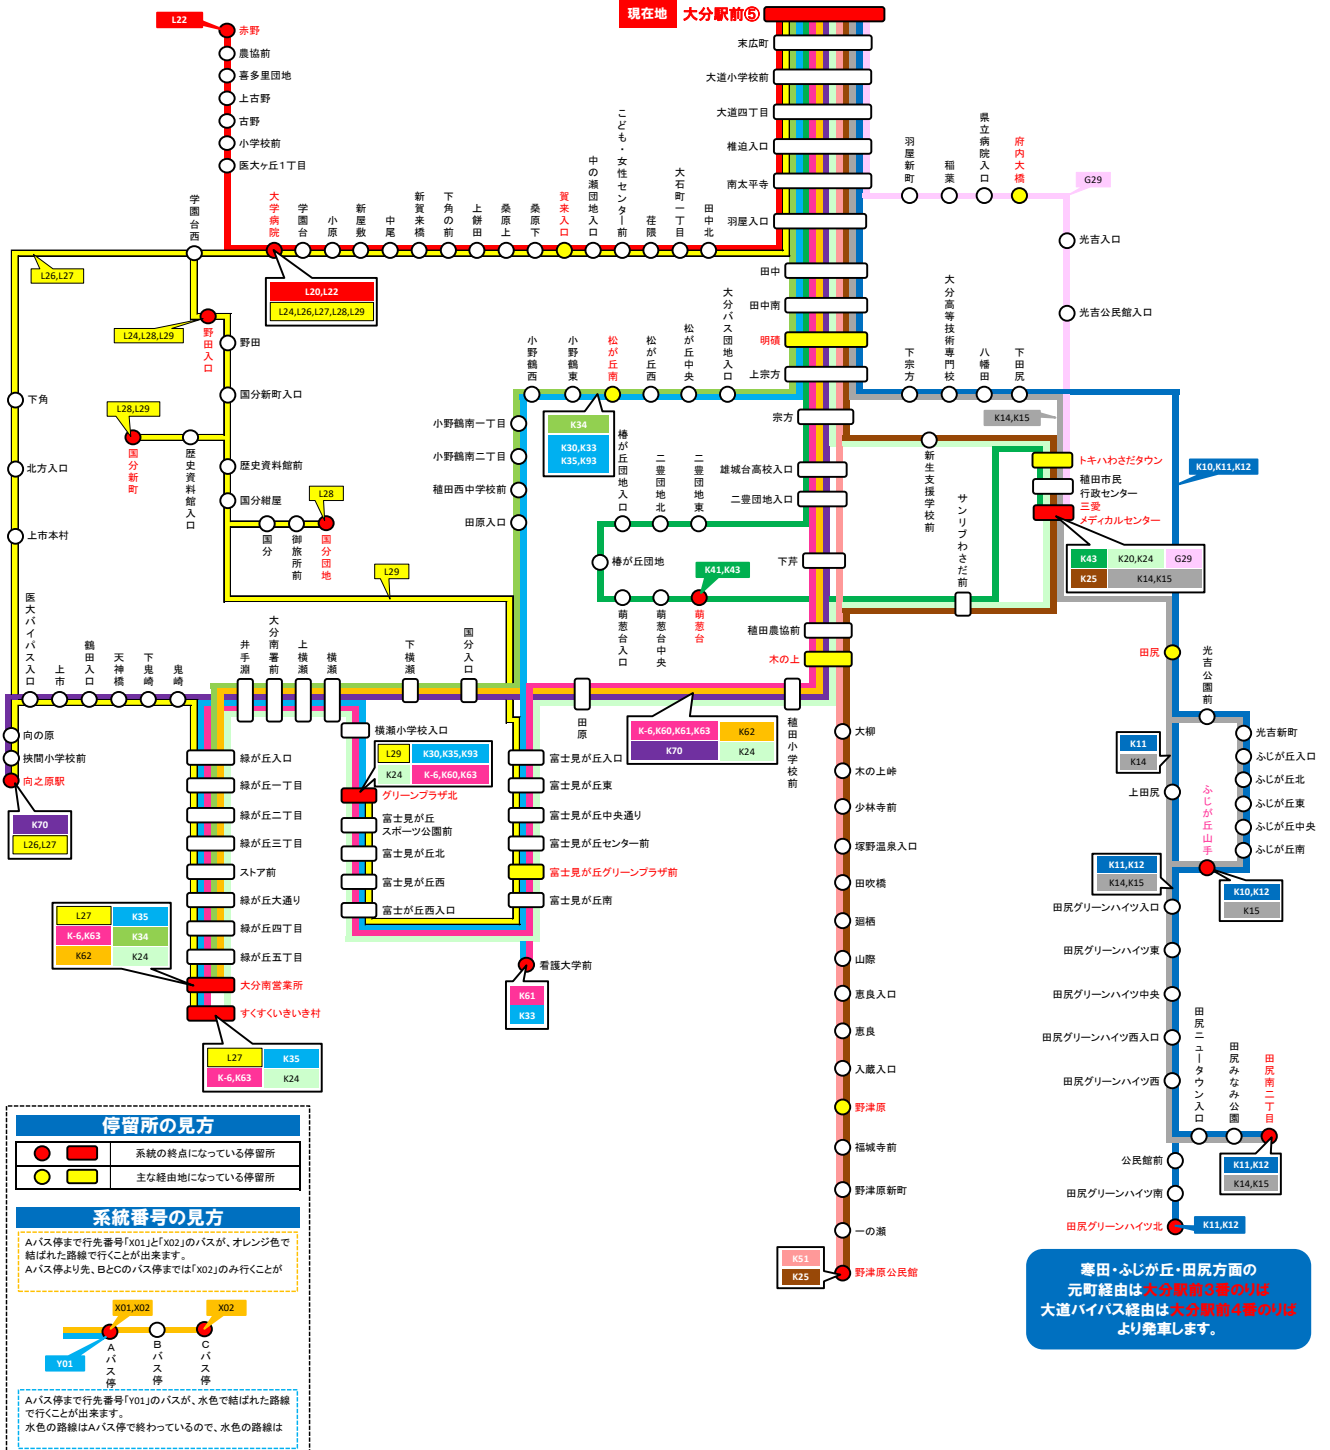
現在地 大分駅前⑤

L22
赤野
農協前
喜多里団地
上古野
古野
小学校前
医大ヶ丘１丁目

末広町
大道小学校前
大道四丁目
椎迫入口
南太平寺
羽屋入口

学園台西
大学病院
学園台
小原
新屋敷
中尾
新賀来橋
下角の前
上餅田
桑原上
桑原下
賀来入口
中の瀬団地入口
こども・女性センター前
荏隈
大石町一丁目
田中北

羽屋新町
稲葉
県立病院入口
府内大橋
G29
光吉入口
光吉公民館入口

L26,L27
L20,L22
L24,L26,L27,L28,L29
L24,L28,L29
野田入口
野田
下角
国分新町入口
L28,L29
国分新町
歴史資料館入口
歴史資料館前
国分紺屋
L28
国分
御旅所前
国分団地
北方入口
上若本村
L29

田中
田中南
明磧
上宗方
大分バス団地入口
小野鶴西
小野鶴東
松が丘南
松が丘西
松が丘中央
下宗方
大分高等技術専門校
八幡田
下田尻
K14,K15
K34
K30,K33
K35,K93
小野鶴南一丁目
小野鶴南二丁目
稙田西中学校前
田原入口
宗方
椿が丘団地入口
二豊団地北
二豊団地東
雄城台高校入口
二豊団地入口
新生支援学校前
サンリブわさだ前
トキハわさだタウン
稙田市民行政センター
三愛メディカルセンター
K10,K11,K12
K43
K20,K24
G29
K25
K14,K15
椿が丘団地
下芹
K41,K43
萌葱台入口
萌葱台中央
萌葱台
稙田農協前
木の上

医大バイパス入口
上市
鶴田入口
天神橋
下鬼崎
鬼崎
井手瀬
大分南署前
上横瀬
横瀬
下横瀬
国分入口
田原
稙田小学校前
向の原
挾間小学校前
向之原駅
K70
L26,L27
緑が丘入口
緑が丘一丁目
緑が丘二丁目
緑が丘三丁目
ストア前
緑が丘大通り
緑が丘四丁目
緑が丘五丁目
大分南営業所
すくすくいきいき村
L27
K35
K-6,K63
K34
K62
K24
L27
K35
K-6,K63
K24
横瀬小学校入口
L29
K30,K35,K93
K24
K-6,K60,K63
グリーンプラザ北
富士見が丘スポーツ公園前
富士見が丘北
富士見が丘西
富士見が丘西入口
富士見が丘入口
富士見が丘東
富士見が丘中央通り
富士見が丘センター前
富士見が丘グリーンプラザ前
富士見が丘南
看護大学前
K61
K33
K-6,K60,K61,K63
K62
K70
K24

大柳
木の上峠
少林寺前
塚野温泉入口
田吹橋
廻栖
山際
恵良入口
恵良
入蔵入口
野津原
福城寺前
野津原新町
一の瀬
K51
K25
野津原公民館

田尻
光吉公園前
光吉新町
ふじが丘入口
ふじが丘北
ふじが丘東
ふじが丘中央
ふじが丘南
ふじが丘山手
K11
K14
上田尻
K11,K12
K14,K15
K10,K12
K15
田尻グリーンハイツ入口
田尻グリーンハイツ東
田尻グリーンハイツ中央
田尻グリーンハイツ西入口
田尻グリーンハイツ西
田尻ニュータウン入口
田尻みなみ公園
田尻南二丁目
公民館前
K11,K12
K14,K15
田尻グリーンハイツ南
田尻グリーンハイツ北
K11,K12

寒田・ふじが丘・田尻方面の
元町経由は大分駅前3番のりば
大道バイパス経由は大分駅前4番のりば
より発車します。

停留所の見方
系統の終点になっている停留所
主な経由地になっている停留所

系統番号の見方
Aバス停まで行先番号「X01」と「X02」のバスが、オレンジ色で結ばれた路線で行くことが出来ます。
Aバス停より先、BとCのバス停までは「X02」のみ行くことが
X01,X02
X02
Y01
Aバス停
Bバス停
Cバス停
Aバス停まで行先番号「Y01」のバスが、水色で結ばれた路線で行くことが出来ます。
水色の路線はAバス停で終わっているので、水色の路線は